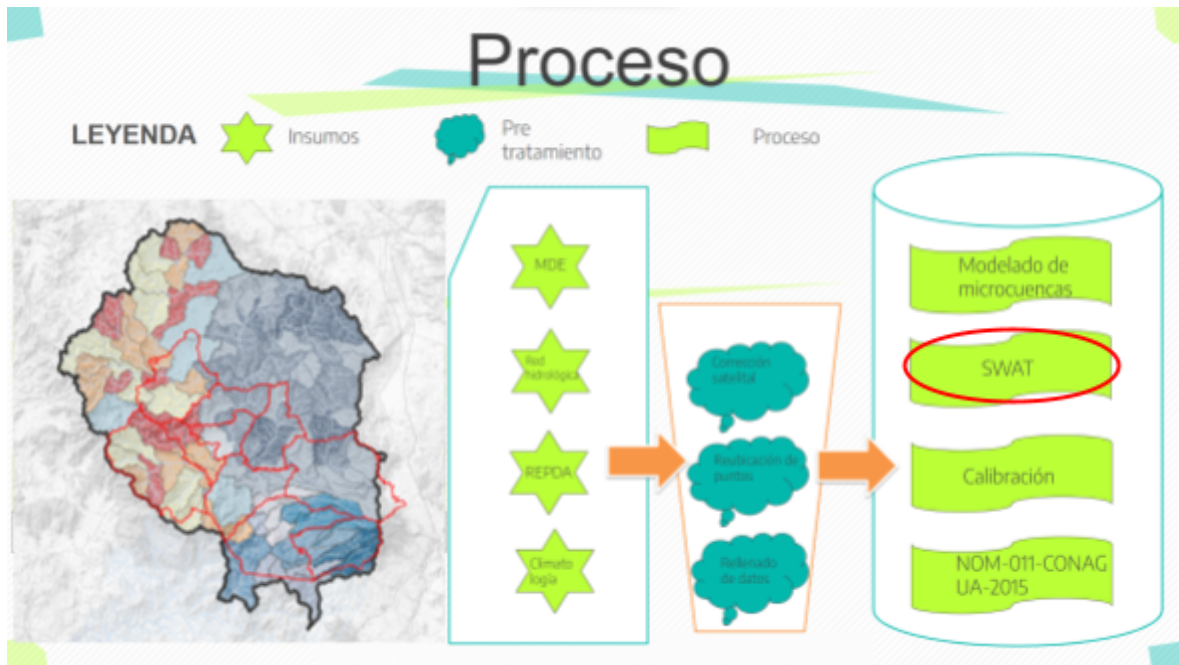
Proceso

LEYENDA Insumos Pre tratamiento Proceso

MDE

Red hidrológica

REPDA

Climatología

Corrección satelital

Reubicación de puntos

Rellenado de datos

Modelado de microcuencas

SWAT

Calibración

NOM-011-CONAGUA-2015